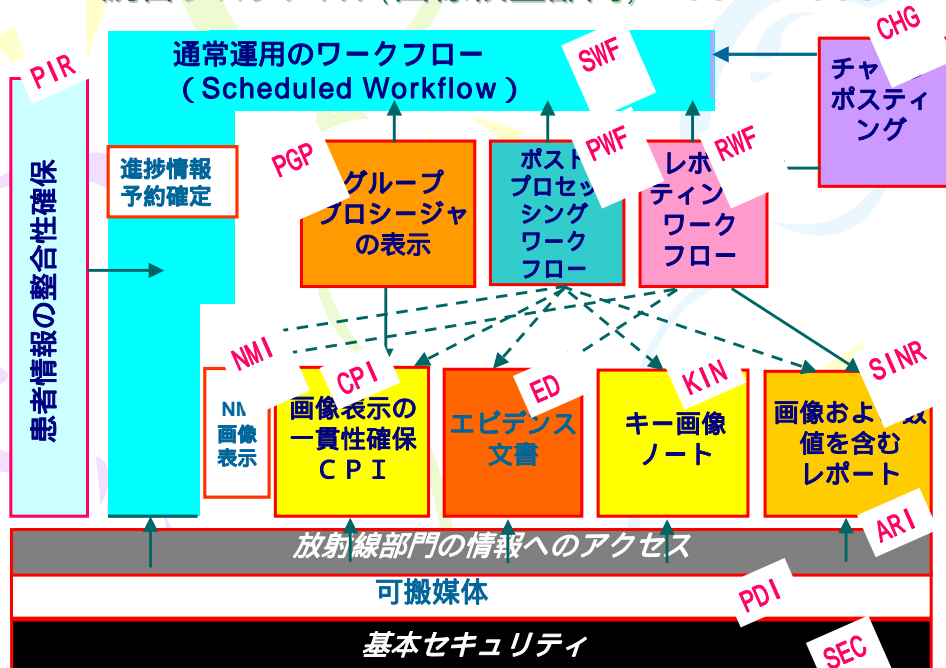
通常運用のワークフロー
（Scheduled Workflow）

SWF

CHG

チャ
ポスティ
ング

PIR

患者情報の整合性確保

進捗情報
予約確定

PGP

グループ
プロシージャ
の表示

ポスト
プロセッ
シング
ワーク
フロー

PWF

レポ
ティン
ワーク
フロー

RWF

NMI

NM
画像
表示

CPI

画像表示の
一貫性確保
ＣＰＩ

ED

エビデンス
文書

KIN

キー画像
ノート

SINR

画像およ　数
値を含む
レポート

ARI

放射線部門の情報へのアクセス

可搬媒体

PDI

基本セキュリティ

SEC